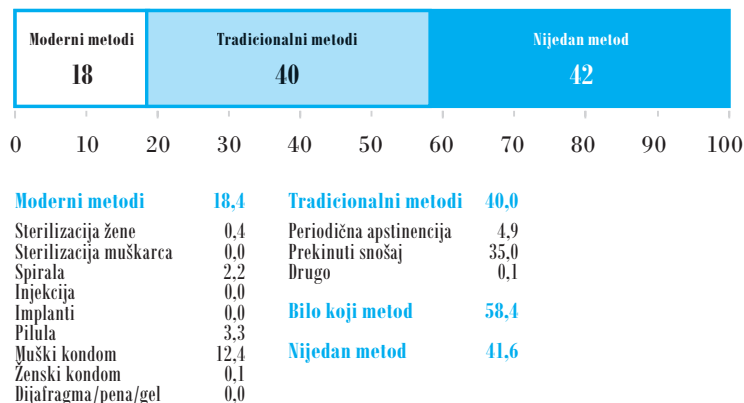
Moderni metodi
18

Tradicionalni metodi
40

Nijedan metod
42

0 10 20 30 40 50 60 70 80 90 100

| Moderni metodi | 18,4 |
|---|---|
| Sterilizacija žene | 0,4 |
| Sterilizacija muškarca | 0,0 |
| Spirala | 2,2 |
| Injekcija | 0,0 |
| Implanti | 0,0 |
| Pilula | 3,3 |
| Muški kondom | 12,4 |
| Ženski kondom | 0,1 |
| Dijafragma/pena/gel | 0,0 |

| Tradicionalni metodi | 40,0 |
|---|---|
| Periodična apstinencija | 4,9 |
| Prekinuti snošaj | 35,0 |
| Drugo | 0,1 |

Bilo koji metod 58,4

Nijedan metod 41,6